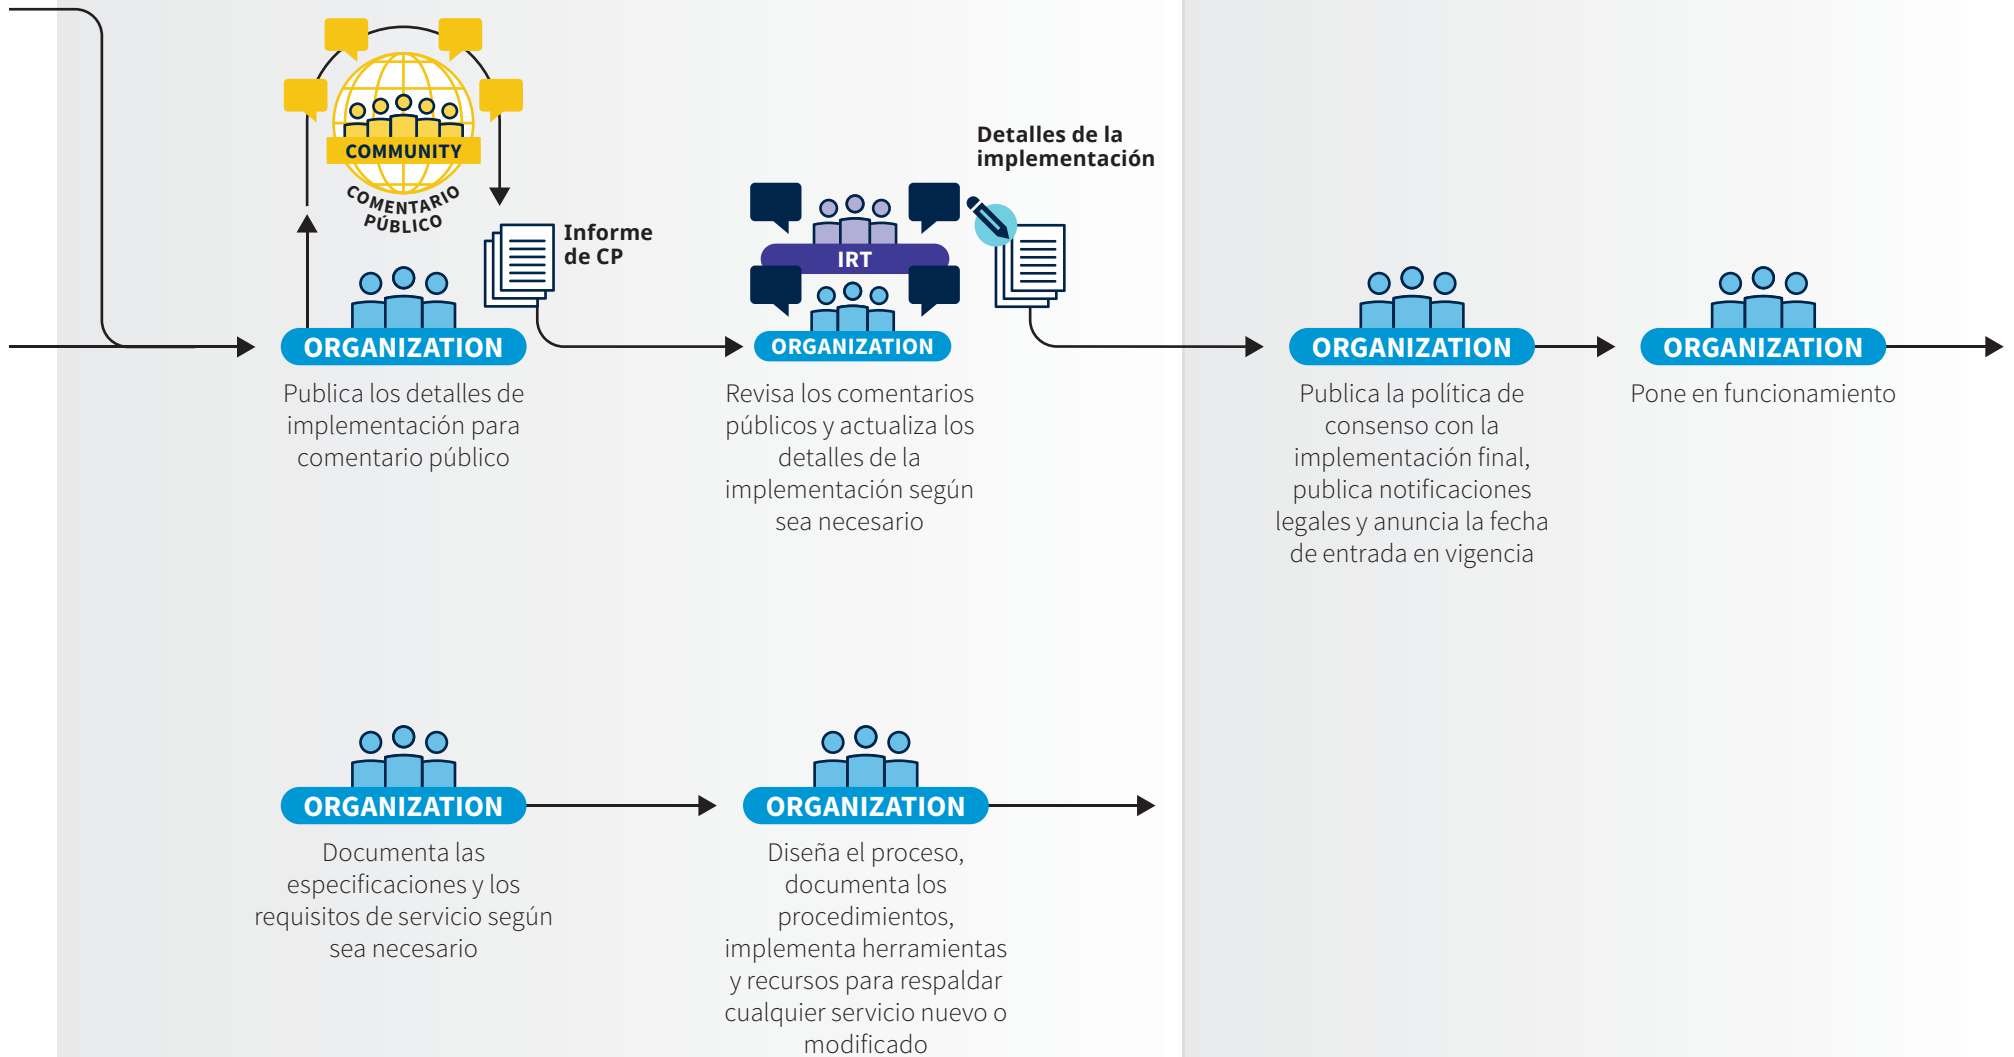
COMMUNITY

COMENTARIO PÚBLICO

Informe de CP

Detalles de la implementación

IRT

ORGANIZATION

Publica los detalles de implementación para comentario público

ORGANIZATION

Revisa los comentarios públicos y actualiza los detalles de la implementación según sea necesario

ORGANIZATION

Publica la política de consenso con la implementación final, publica notificaciones legales y anuncia la fecha de entrada en vigencia

ORGANIZATION

Pone en funcionamiento

ORGANIZATION

Documenta las especificaciones y los requisitos de servicio según sea necesario

ORGANIZATION

Diseña el proceso, documenta los procedimientos, implementa herramientas y recursos para respaldar cualquier servicio nuevo o modificado